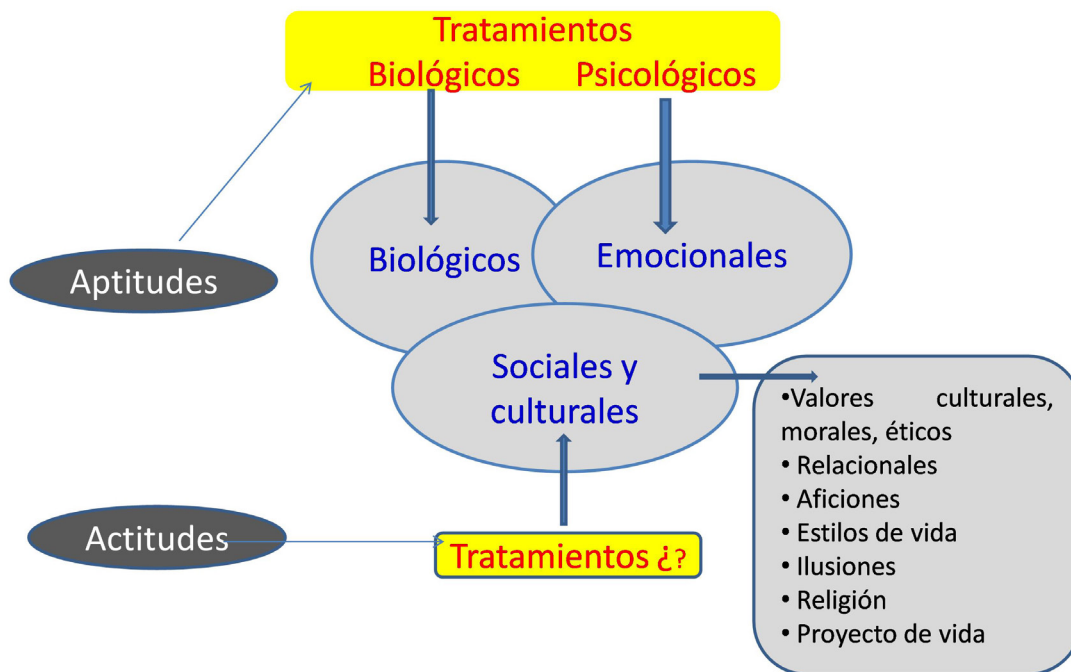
Tratamientos
Biológicos Psicológicos

Aptitudes

Biológicos

Emocionales

Sociales y culturales

•Valores culturales, morales, éticos
• Relacionales
• Aficiones
• Estilos de vida
• Ilusiones
• Religión
• Proyecto de vida

Actitudes

Tratamientos ¿?